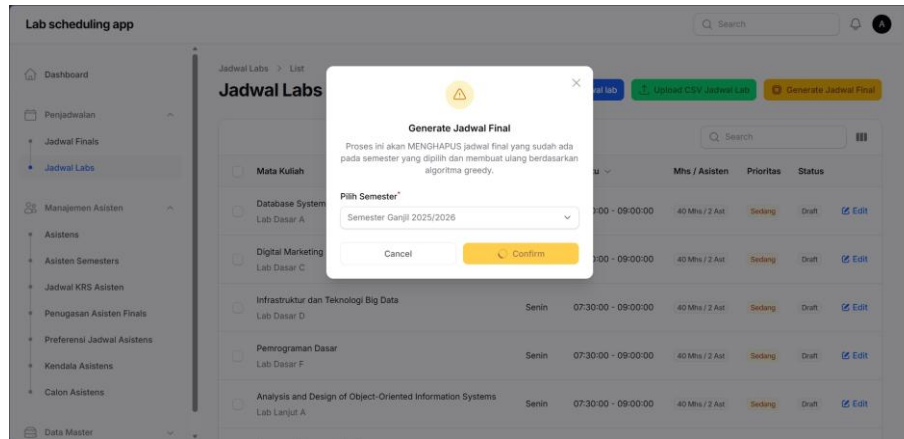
Lab scheduling app

Search

A

Dashboard

Penjadwalan

Jadwal Finals

Jadwal Labs

Manajemen Asisten

Asistens

Asisten Semesters

Jadwal KRS Asisten

Penugasan Asisten Finals

Preferensi Jadwal Asistens

Kendala Asistens

Calon Asistens

Data Master

Jadwal Labs > List

Jadwal Labs

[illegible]al lab

Upload CSV Jadwal Lab

Generate Jadwal Final

Search

| | Mata Kuliah | | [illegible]u | Mhs / Asisten | Prioritas | Status | |
|---|---|---|---|---|---|---|---|
| | Database System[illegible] Lab Dasar A | | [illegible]:00 - 09:00:00 | 40 Mhs / 2 Ast | Sedang | Draft | Edit |
| | Digital Marketing Lab Dasar C | | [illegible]:00 - 09:00:00 | 40 Mhs / 2 Ast | Sedang | Draft | Edit |
| | Infrastruktur dan Teknologi Big Data Lab Dasar D | Senin | 07:30:00 - 09:00:00 | 40 Mhs / 2 Ast | Sedang | Draft | Edit |
| | Pemrograman Dasar Lab Dasar F | Senin | 07:30:00 - 09:00:00 | 40 Mhs / 2 Ast | Sedang | Draft | Edit |
| | Analysis and Design of Object-Oriented Information Systems Lab Lanjut A | Senin | 07:30:00 - 09:00:00 | 40 Mhs / 2 Ast | Sedang | Draft | Edit |

Generate Jadwal Final

Proses ini akan MENGHAPUS jadwal final yang sudah ada pada semester yang dipilih dan membuat ulang berdasarkan algoritma greedy.

Pilih Semester*

Semester Ganjil 2025/2026

Cancel

Confirm